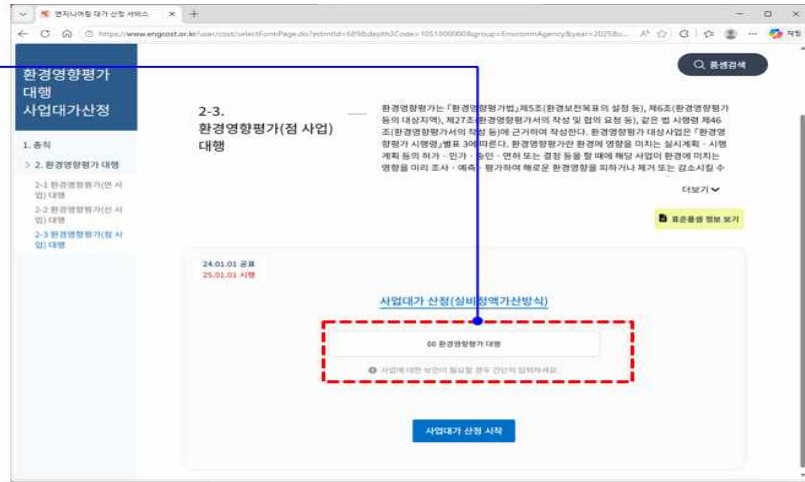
엔지니어링 대가 산정 서비스 ×  +

https://www.engcost.or.kr/user/cost/selectFormPage.do?estmtId=689&depth3Code=1051000000&group=EnvironmAgency&year=2025&c...

통합검색

환경영향평가 대행 사업대가산정

1. 총칙
> 2. 환경영향평가 대행
2-1 환경영향평가(면 사업) 대행
2-2 환경영향평가(선 사업) 대행
2-3 환경영향평가(점 사업) 대행

2-3. 환경영향평가(점 사업) 대행

환경영향평가는 「환경영향평가법」제5조(환경보전목표의 설정 등), 제6조(환경영향평가등의 대상지역), 제27조(환경영향평가서의 작성 및 협의 요청 등), 같은 법 시행령 제46조(환경영향평가서의 작성 등)에 근거하여 작성한다. 환경영향평가 대상사업은 「환경영향평가 시행령」별표 3에 따른다. 환경영향평가란 환경에 영향을 미치는 실시계획 · 시행계획 등의 허가 · 인가 · 승인 · 면허 또는 결정 등을 할 때에 해당 사업이 환경에 미치는 영향을 미리 조사 · 예측 · 평가하여 해로운 환경영향을 피하거나 제거 또는 감소시킬 수

더보기

표준품셈 정보 보기

24.01.01 공표
25.01.01 시행

사업대가 산정(실비정액가산방식)

00 환경영향평가 대행

사업에 대한 부연이 필요할 경우 간단히 입력하세요.

사업대가 산정 시작